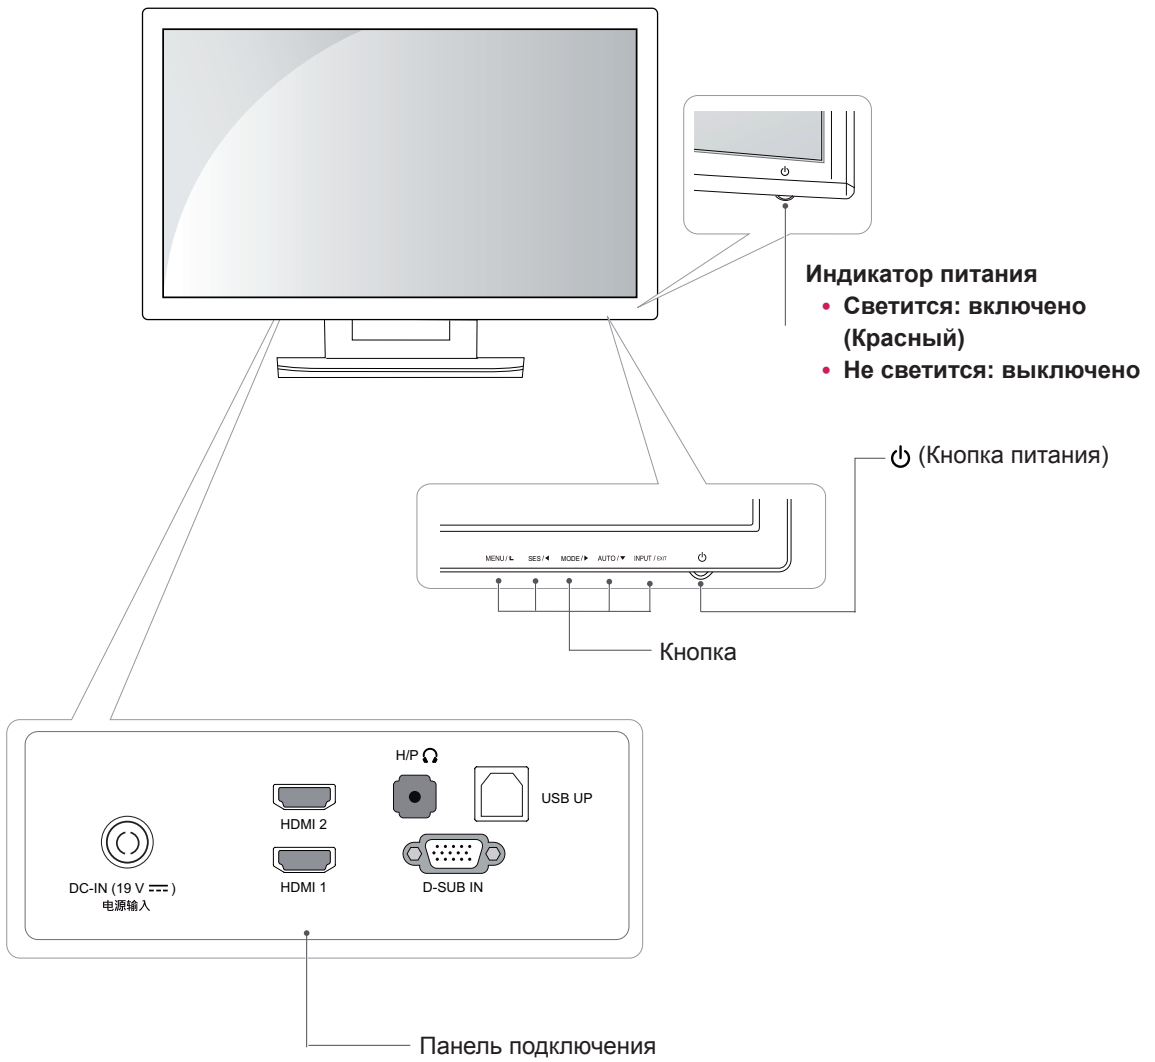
Индикатор питания
• Светится: включено (Красный)
• Не светится: выключено

⏻ (Кнопка питания)

MENU / ⮠ SES / ◀ MODE / ▶ AUTO / ▼ INPUT / EXIT ⏻

Кнопка

H/P 🎧

USB UP

HDMI 2

HDMI 1

D-SUB IN

DC-IN (19 V ⎓ )
电源输入

Панель подключения